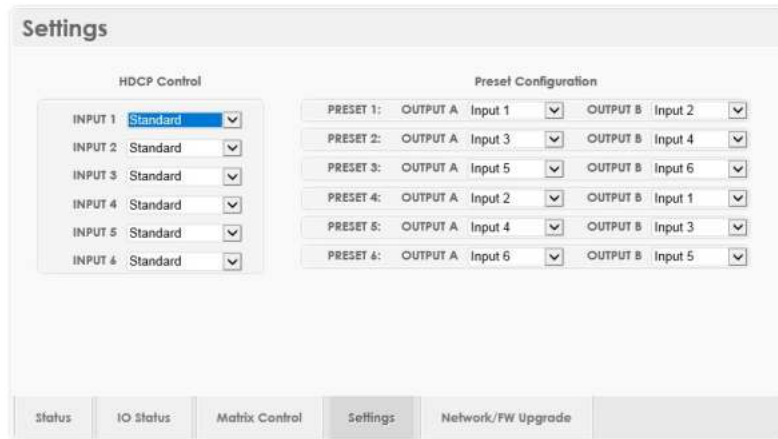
Settings

HDCP Control

| | |
|---|---|
| INPUT 1 | Standard |
| INPUT 2 | Standard |
| INPUT 3 | Standard |
| INPUT 4 | Standard |
| INPUT 5 | Standard |
| INPUT 6 | Standard |

Preset Configuration

| | | | | |
|---|---|---|---|---|
| PRESET 1: | OUTPUT A | Input 1 | OUTPUT B | Input 2 |
| PRESET 2: | OUTPUT A | Input 3 | OUTPUT B | Input 4 |
| PRESET 3: | OUTPUT A | Input 5 | OUTPUT B | Input 6 |
| PRESET 4: | OUTPUT A | Input 2 | OUTPUT B | Input 1 |
| PRESET 5: | OUTPUT A | Input 4 | OUTPUT B | Input 3 |
| PRESET 6: | OUTPUT A | Input 6 | OUTPUT B | Input 5 |

Status IO Status Matrix Control Settings Network/FW Upgrade